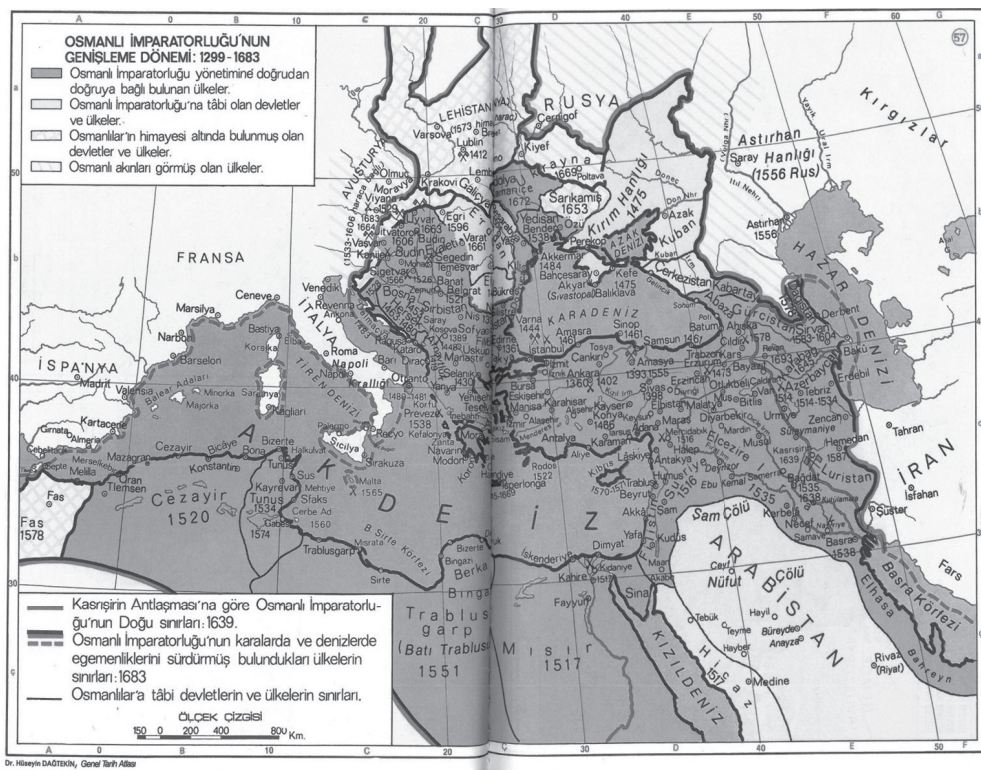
OSMANLI İMPARATORLUĞU'NUN GENİŞLEME DÖNEMİ: 1299 - 1683

Osmanlı İmparatorluğu yönetimine doğrudan doğruya bağlı bulunan ülkeler.

Osmanlı İmparatorluğu'na tâbi olan devletler ve ülkeler.

Osmanlılar'ın himayesi altında bulunmuş olan devletler ve ülkeler.

Osmanlı akınları görmüş olan ülkeler.

57

FRANSA

İSPANYA

İTALYA

AKDENİZ

Cezayir 1520

Tunus 1534

Fas 1578

Trablusgarp (Batı Trablusu) 1551

Mısır 1517

ARABİSTAN

KARADENİZ

Kırım Hanlığı 1475

Astırhan Hanlığı (1556 Rus)

RUSYA

LEHİSTAN

AVUSTURYA

Kırgızlar

HAZAR DENİZİ

İRAN

Basra Körfezi

KIZILDENİZ

Kasrışirin Antlaşması'na göre Osmanlı İmparatorluğu'nun Doğu sınırları: 1639.

Osmanlı İmparatorluğu'nun karalarda ve denizlerde egemenliklerini sürdürmüş bulundukları ülkelerin sınırları: 1683

Osmanlılar'a tâbi devletlerin ve ülkelerin sınırları.

ÖLÇEK ÇİZGİSİ

150 0 200 400 800 Km.

Dr. Hüseyin DAĞTEKİN, Genel Tarih Atlası